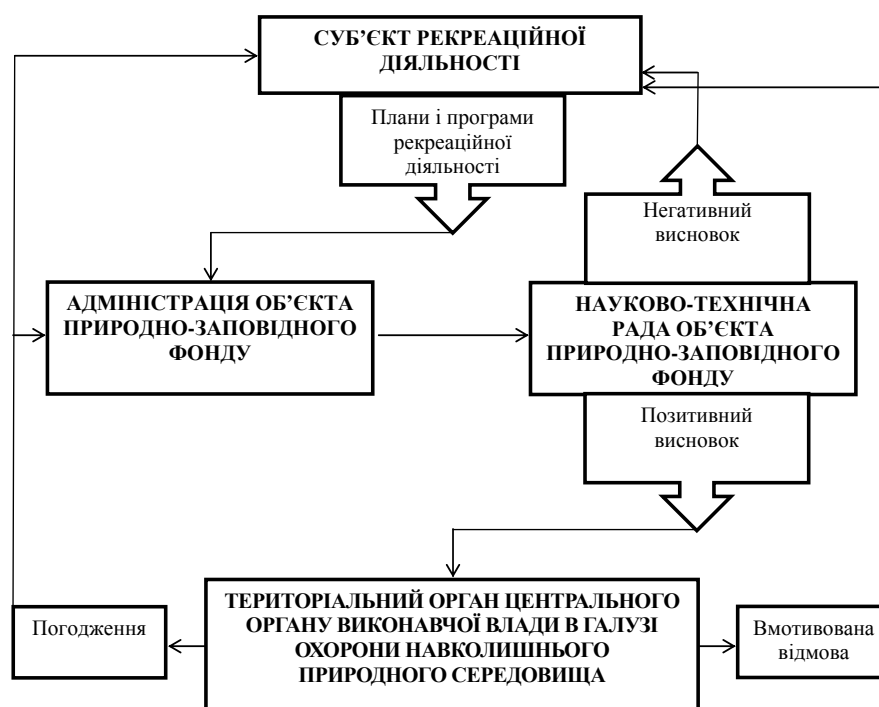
СУБ'ЄКТ РЕКРЕАЦІЙНОЇ ДІЯЛЬНОСТІ

Плани і програми рекреаційної діяльності

Негативний висновок

АДМІНІСТРАЦІЯ ОБ'ЄКТА ПРИРОДНО-ЗАПОВІДНОГО ФОНДУ

НАУКОВО-ТЕХНІЧНА РАДА ОБ'ЄКТА ПРИРОДНО-ЗАПОВІДНОГО ФОНДУ

Позитивний висновок

Погодження

ТЕРИТОРІАЛЬНИЙ ОРГАН ЦЕНТРАЛЬНОГО ОРГАНУ ВИКОНАВЧОЇ ВЛАДИ В ГАЛУЗІ ОХОРОНИ НАВКОЛИШНЬОГО ПРИРОДНОГО СЕРЕДОВИЩА

Вмотивована відмова